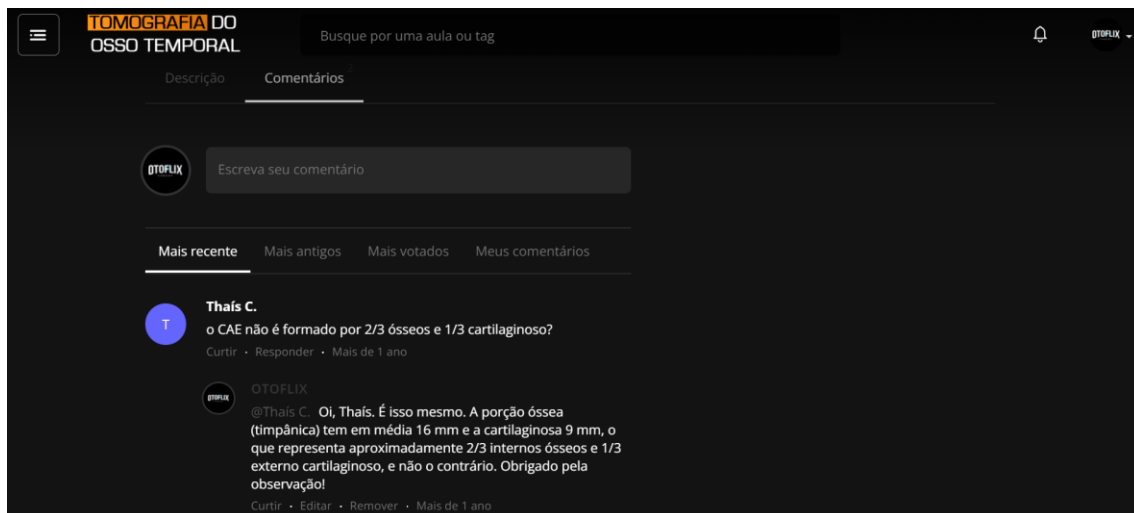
TOMOGRAFIA DO OSSO TEMPORAL

Busque por uma aula ou tag

OTOFLIX

Descrição Comentários

OTOFLIX

Escreva seu comentário

Mais recente Mais antigos Mais votados Meus comentários

T

Thaís C.

o CAE não é formado por 2/3 ósseos e 1/3 cartilaginoso?

Curtir · Responder · Mais de 1 ano

OTOFLIX

OTOFLIX

@Thaís C. Oi, Thaís. É isso mesmo. A porção óssea (timpânica) tem em média 16 mm e a cartilaginosa 9 mm, o que representa aproximadamente 2/3 internos ósseos e 1/3 externo cartilaginoso, e não o contrário. Obrigado pela observação!

Curtir · Editar · Remover · Mais de 1 ano